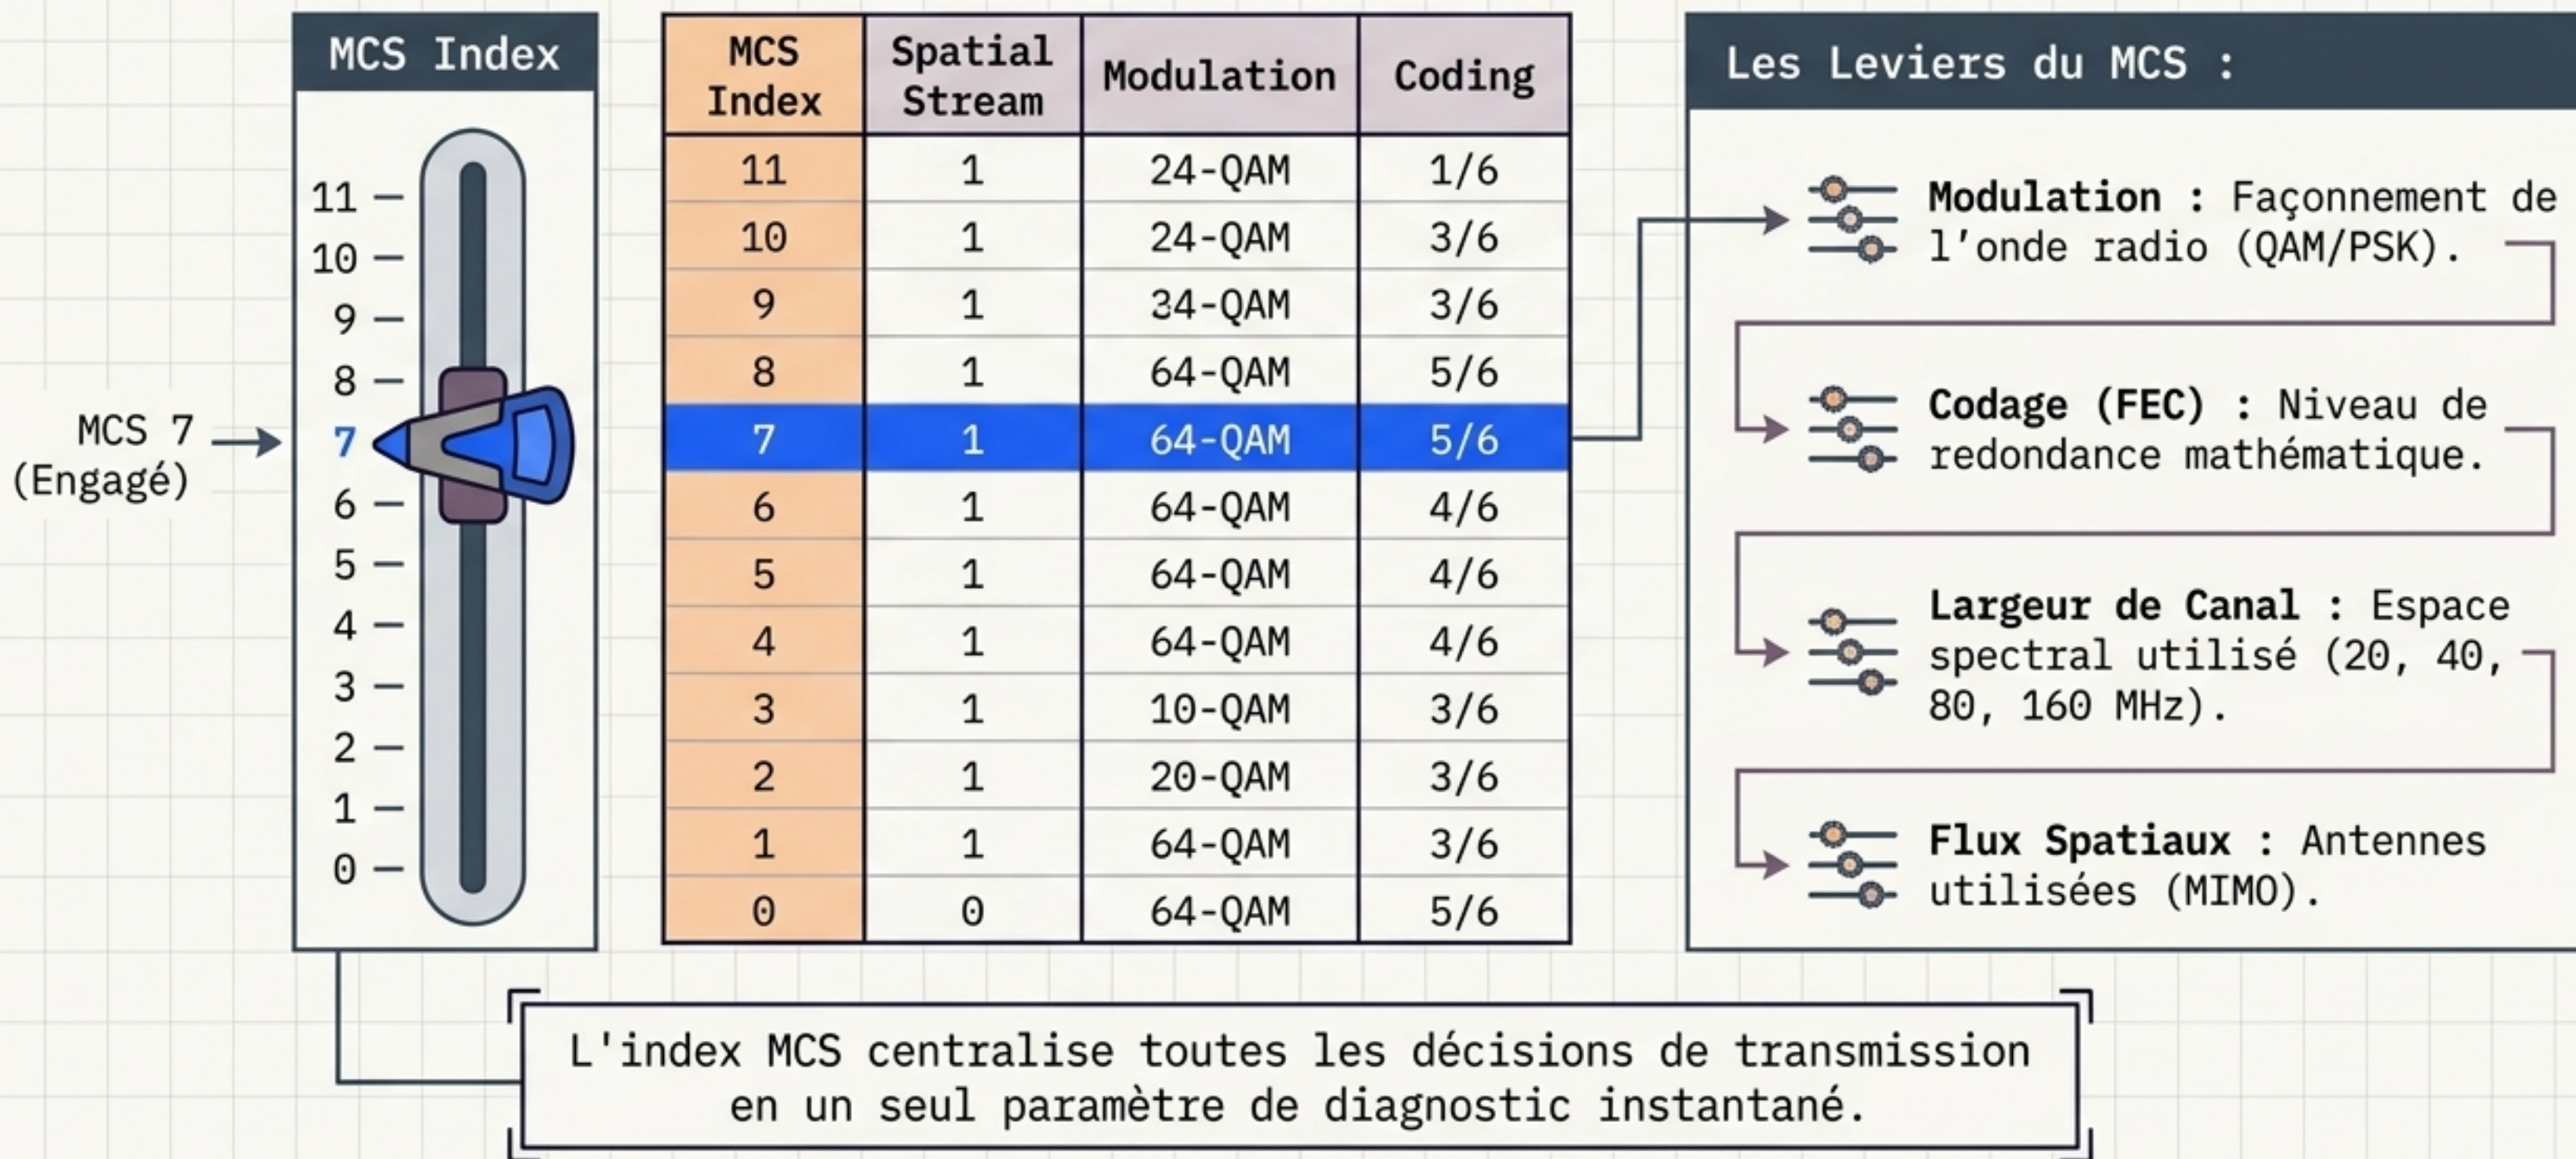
MCS Index

11
10
9
8
7
6
5
4
3
2
1
0

MCS 7
(Engagé)

| MCS Index | Spatial Stream | Modulation | Coding |
|---|---|---|---|
| 11 | 1 | 24-QAM | 1/6 |
| 10 | 1 | 24-QAM | 3/6 |
| 9 | 1 | 34-QAM | 3/6 |
| 8 | 1 | 64-QAM | 5/6 |
| 7 | 1 | 64-QAM | 5/6 |
| 6 | 1 | 64-QAM | 4/6 |
| 5 | 1 | 64-QAM | 4/6 |
| 4 | 1 | 64-QAM | 4/6 |
| 3 | 1 | 10-QAM | 3/6 |
| 2 | 1 | 20-QAM | 3/6 |
| 1 | 1 | 64-QAM | 3/6 |
| 0 | 0 | 64-QAM | 5/6 |

Les Leviers du MCS :

**Modulation** : Façonnement de l'onde radio (QAM/PSK).

**Codage (FEC)** : Niveau de redondance mathématique.

**Largeur de Canal** : Espace spectral utilisé (20, 40, 80, 160 MHz).

**Flux Spatiaux** : Antennes utilisées (MIMO).

L'index MCS centralise toutes les décisions de transmission en un seul paramètre de diagnostic instantané.